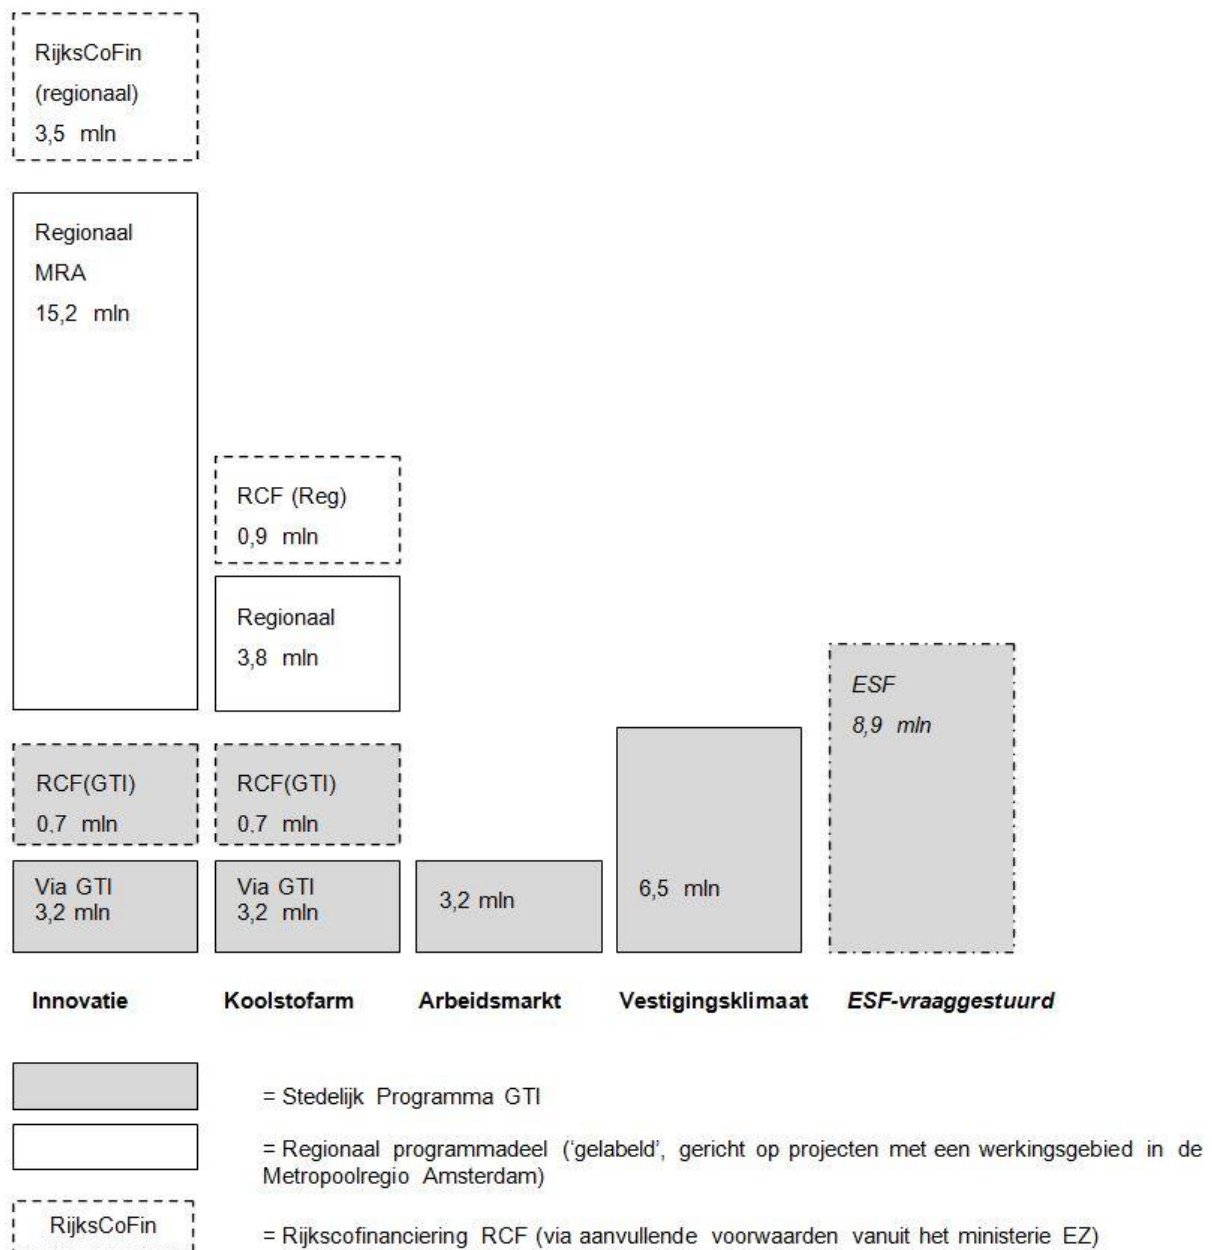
RijksCoFin
(regionaal)
3,5 mln

Regionaal
MRA
15,2 mln

RCF (Reg)
0,9 mln

Regionaal
3,8 mln

ESF
8,9 mln

RCF(GTI)
0,7 mln

RCF(GTI)
0,7 mln

Via GTI
3,2 mln

Via GTI
3,2 mln

3,2 mln

6,5 mln

Innovatie

Koolstofarm

Arbeidsmarkt

Vestigingsklimaat

ESF-vraaggestuurd

= Stedelijk Programma GTI

= Regionaal programmadeel ('gelabeld', gericht op projecten met een werkingsgebied in de Metropoolregio Amsterdam)

RijksCoFin

= Rijkscofinanciering RCF (via aanvullende voorwaarden vanuit het ministerie EZ)